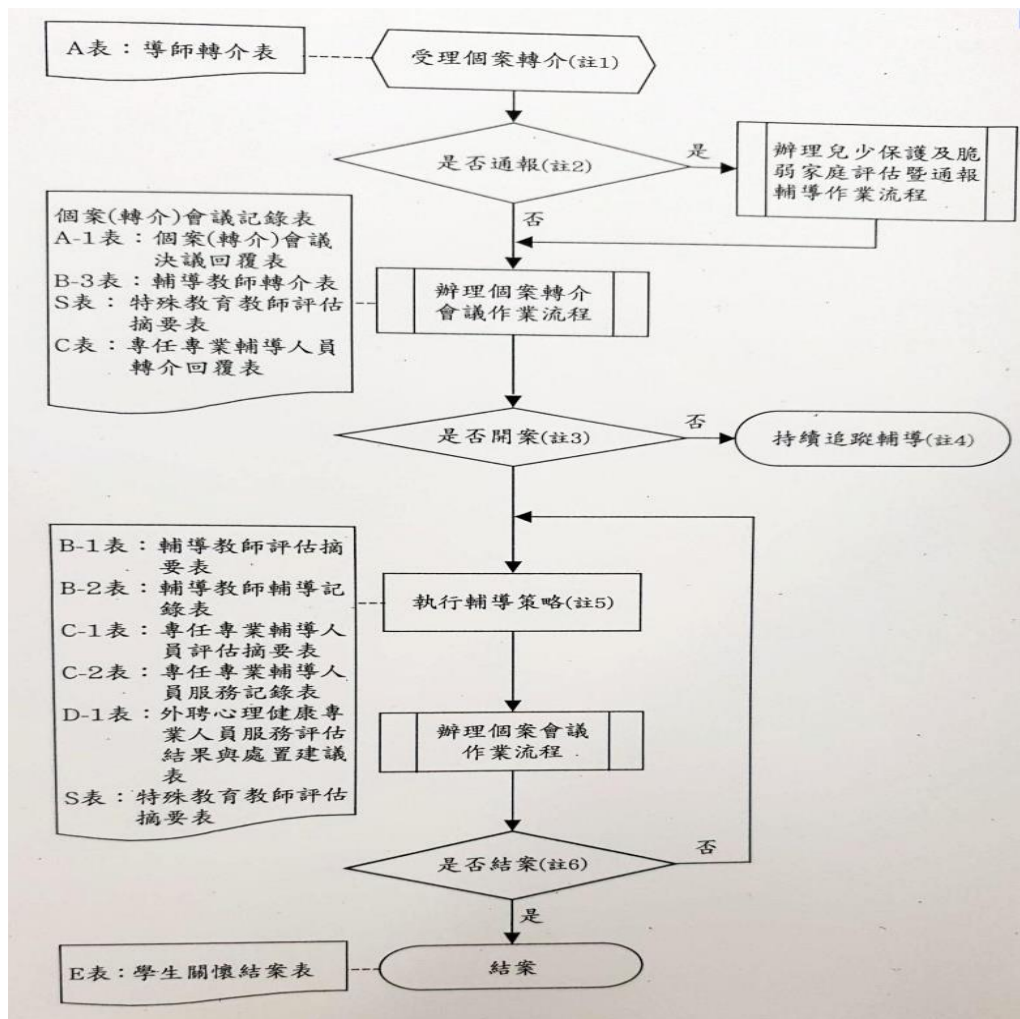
A表：導師轉介表

受理個案轉介(註1)

是否通報(註2)

是

辦理兒少保護及脆弱家庭評估暨通報輔導作業流程

否

個案(轉介)會議記錄表
A-1表：個案(轉介)會議決議回覆表
B-3表：輔導教師轉介表
S表：特殊教育教師評估摘要表
C表：專任專業輔導人員轉介回覆表

辦理個案轉介會議作業流程

是否開案(註3)

否

持續追蹤輔導(註4)

B-1表：輔導教師評估摘要表
B-2表：輔導教師輔導記錄表
C-1表：專任專業輔導人員評估摘要表
C-2表：專任專業輔導人員服務記錄表
D-1表：外聘心理健康專業人員服務評估結果與處置建議表
S表：特殊教育教師評估摘要表

執行輔導策略(註5)

辦理個案會議作業流程

是否結案(註6)

否

是

E表：學生關懷結案表

結案